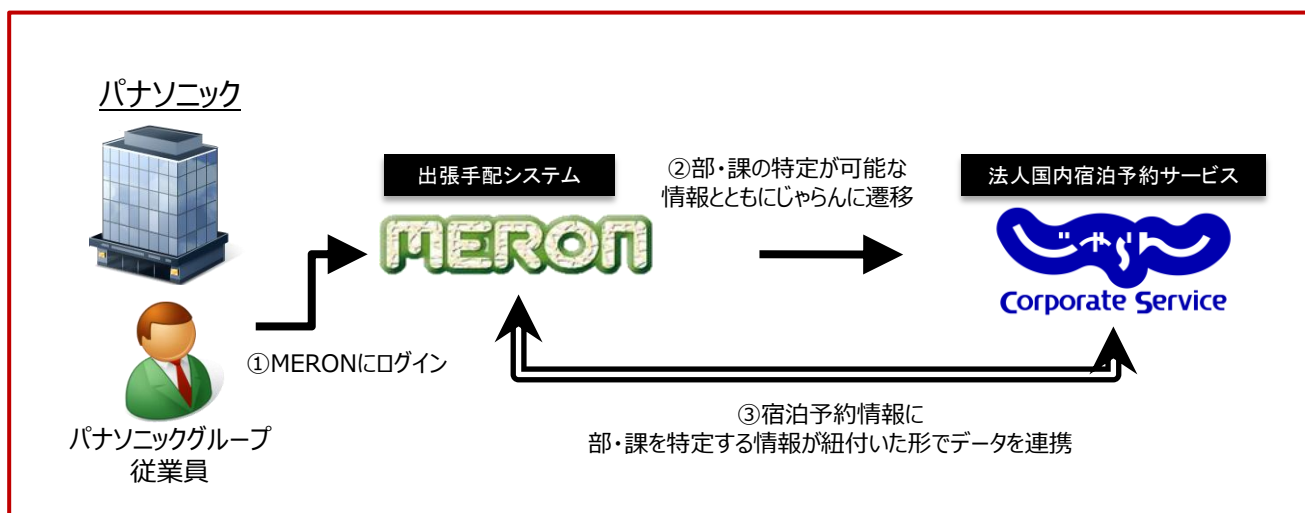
パナソニック

出張手配システム

MERON

②部・課の特定が可能な情報とともにじゃらんに遷移

法人国内宿泊予約サービス

じゃらん

Corporate Service

①MERONにログイン

パナソニックグループ従業員

③宿泊予約情報に
部・課を特定する情報が紐付いた形でデータを連携